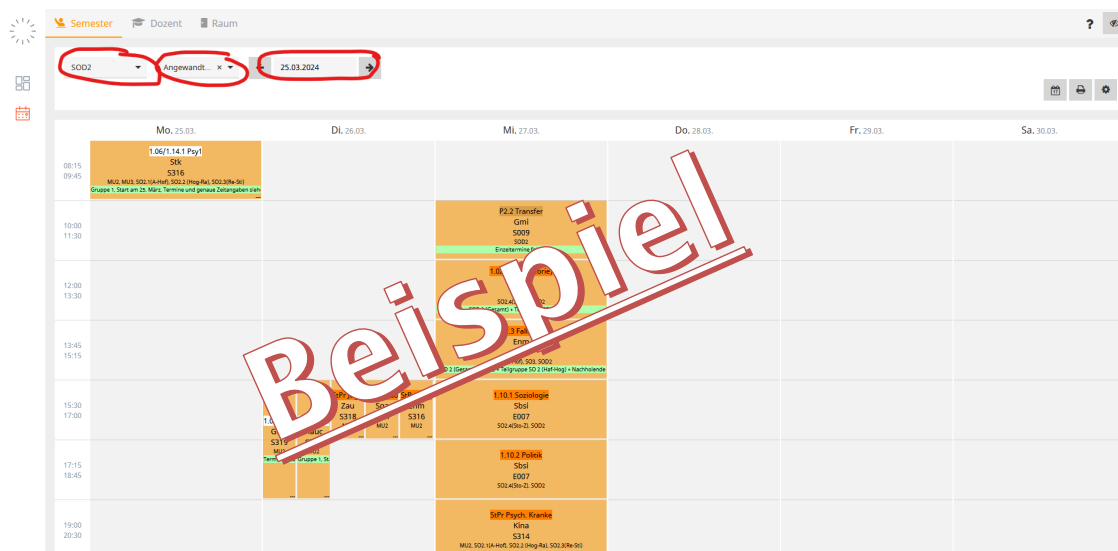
Semester Dozent Raum

?

SOD2 Angewandt... × 25.03.2024

Mo. 25.03. Di. 26.03. Mi. 27.03. Do. 28.03. Fr. 29.03. Sa. 30.03.

08:15
09:45

1.06/1.14.1 Psy1
Stk
S316
MU2, MU3, SO2.1(A-Hof), SO2.2 (Hog-Ra), SO2.3(Re-Sti)
Gruppe 1, Start am 25. März, Termine und genaue Zeitangaben siehe

10:00
11:30

P2.2 Transfer
Gmi
S009
SOD2
Einzeltermine

12:00
13:30

1.0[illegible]rie
SO2.4(S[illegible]2
SO2.1 (Gesamt) + T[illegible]

13:45
15:15

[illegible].3 Fal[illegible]
Enm
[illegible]), SO3, SOD2
D 2 (Gesamt) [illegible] Teilgruppe SO 2 (Haf-Hog) + Nachholende

15:30
17:00

1.10.1 Soziologie
Sbsl
E007
SO2.4(Sto-Z), SOD2

StPr
Zau
S318
So
StPr
Enm
S316
MU2

1.6
G
S319
MU
Termi
lauc
02
Gruppe 1, St

17:15
18:45

1.10.2 Politik
Sbsl
E007
SO2.4(Sto-Z), SOD2

19:00
20:30

StPr Psych. Kranke
Kina
S314
MU2, SO2.1(A-Hof), SO2.2 (Hog-Ra), SO2.3(Re-Sti)

Beispiel